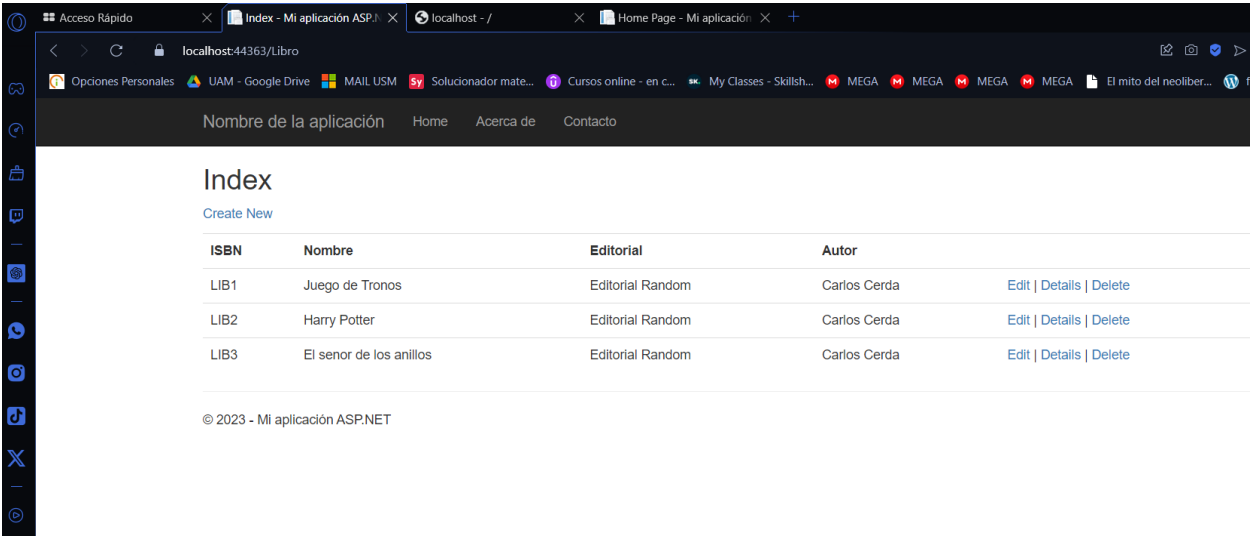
Acceso Rápido × Index - Mi aplicación ASP.N × localhost - / × Home Page - Mi aplicación × +

localhost:44363/Libro

Opciones Personales UAM - Google Drive MAIL USM Solucionador mate... Cursos online - en c... My Classes - Skillsh... MEGA MEGA MEGA MEGA El mito del neoliber...

Nombre de la aplicación Home Acerca de Contacto

Index

Create New

| ISBN | Nombre | Editorial | Autor | |
|---|---|---|---|---|
| LIB1 | Juego de Tronos | Editorial Random | Carlos Cerda | Edit \| Details \| Delete |
| LIB2 | Harry Potter | Editorial Random | Carlos Cerda | Edit \| Details \| Delete |
| LIB3 | El senor de los anillos | Editorial Random | Carlos Cerda | Edit \| Details \| Delete |

© 2023 - Mi aplicación ASP.NET